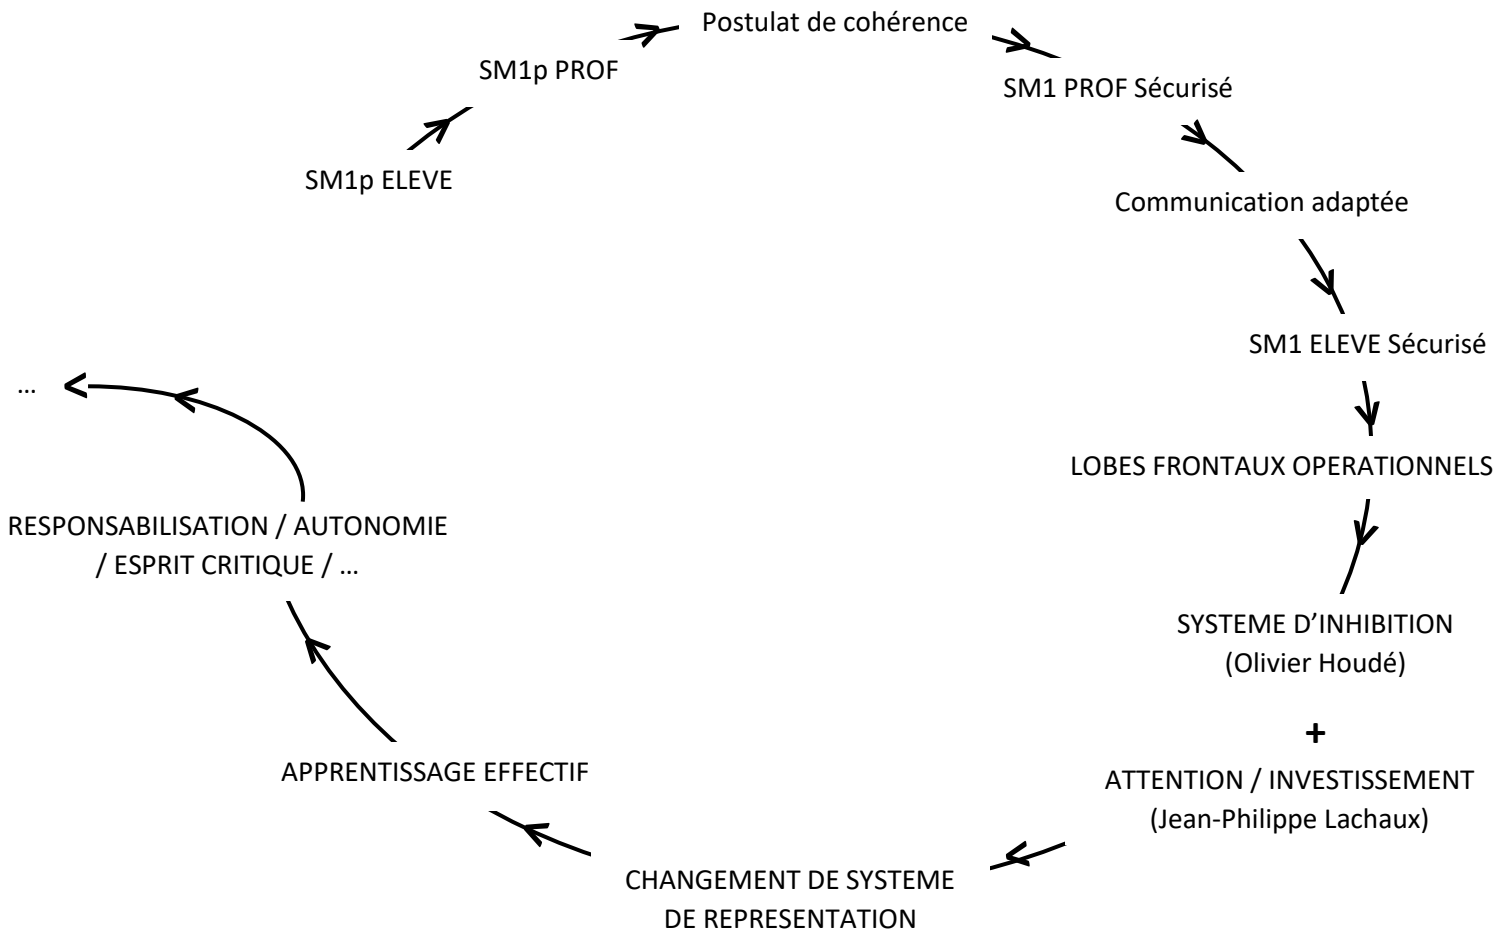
SM1p ELEVE

SM1p PROF

Postulat de cohérence

SM1 PROF Sécurisé

Communication adaptée

SM1 ELEVE Sécurisé

LOBES FRONTAUX OPERATIONNELS

SYSTEME D'INHIBITION (Olivier Houdé)

+

ATTENTION / INVESTISSEMENT (Jean-Philippe Lachaux)

CHANGEMENT DE SYSTEME DE REPRESENTATION

APPRENTISSAGE EFFECTIF

RESPONSABILISATION / AUTONOMIE / ESPRIT CRITIQUE / …

…